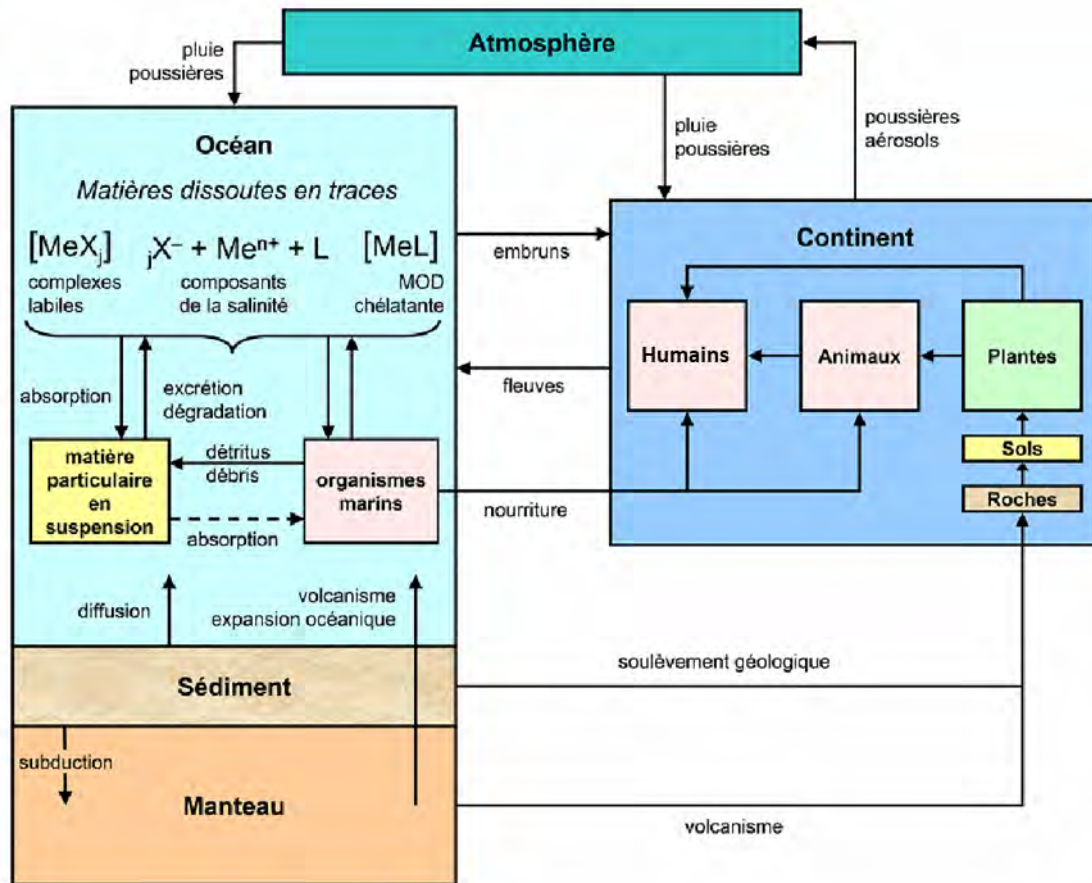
Atmosphère

pluie
poussières

pluie
poussières

poussières
aérosols

Océan

*Matières dissoutes en traces*

$[MeX_j]$ $_jX^- + Me^{n+} + L$ $[MeL]$

complexes labiles

composants de la salinité

MOD chélatante

embruns

Continent

absorption

excrétion
dégradation

fleuves

Humains

Animaux

Plantes

matière particulaire en suspension

détritus
débris

organismes marins

nourriture

Sols

Roches

absorption

diffusion

volcanisme
expansion océanique

soulèvement géologique

Sédiment

subduction

Manteau

volcanisme